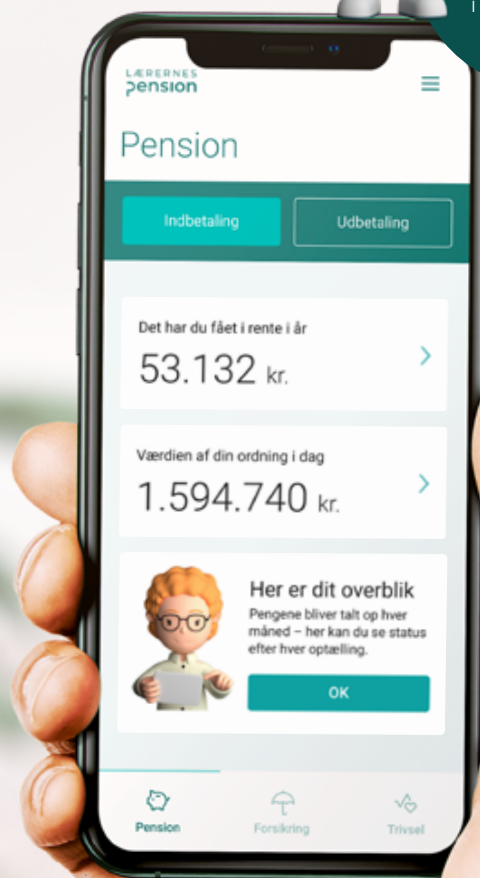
LÆRERNES
pension

Pension

Indbetaling

Udbetaling

Det har du fået i rente i år
53.132 kr.

Værdien af din ordning i dag
1.594.740 kr.

Her er dit overblik
Pengene bliver talt op hver måned – her kan du se status efter hver optælling.

OK

Pension

Forsikring

Trivsel